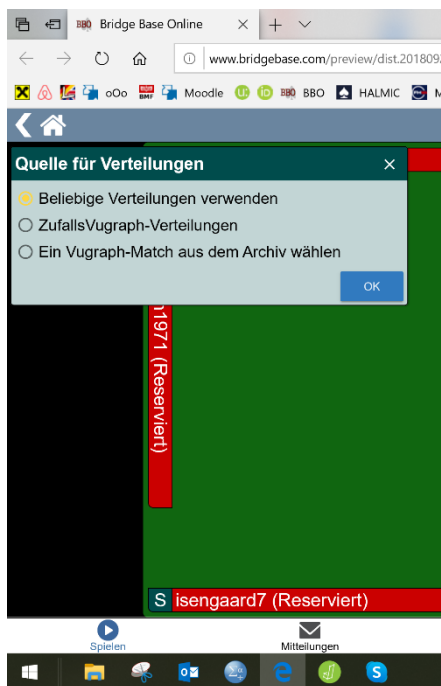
BBO Bridge Base Online ×

www.bridgebase.com/preview/dist.201809

oOo Moodle BBO BBO HALMIC M

Quelle für Verteilungen ×

Beliebige Verteilungen verwenden

ZufallsVugraph-Verteilungen

Ein Vugraph-Match aus dem Archiv wählen

OK

n1971 (Reserviert)

S isengaard7 (Reserviert)

Spielen

Mitteilungen